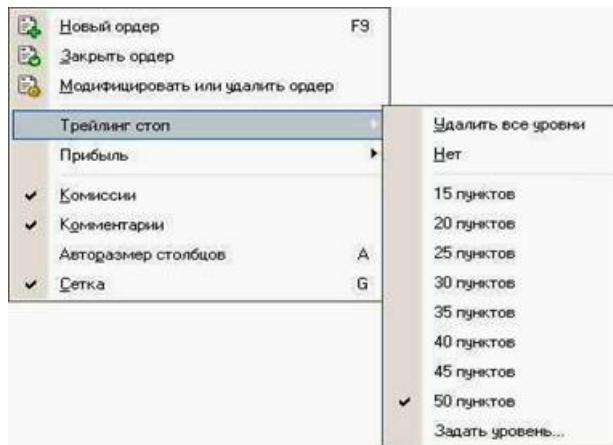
Новый ордер F9
Закрыть ордер
Модифицировать или удалить ордер
Трейлинг стоп
Прибыль
Комиссии
Комментарии
Авторазмер столбцов A
Сетка G

Удалить все уровни
Нет
15 пунктов
20 пунктов
25 пунктов
30 пунктов
35 пунктов
40 пунктов
45 пунктов
50 пунктов
Задать уровень...